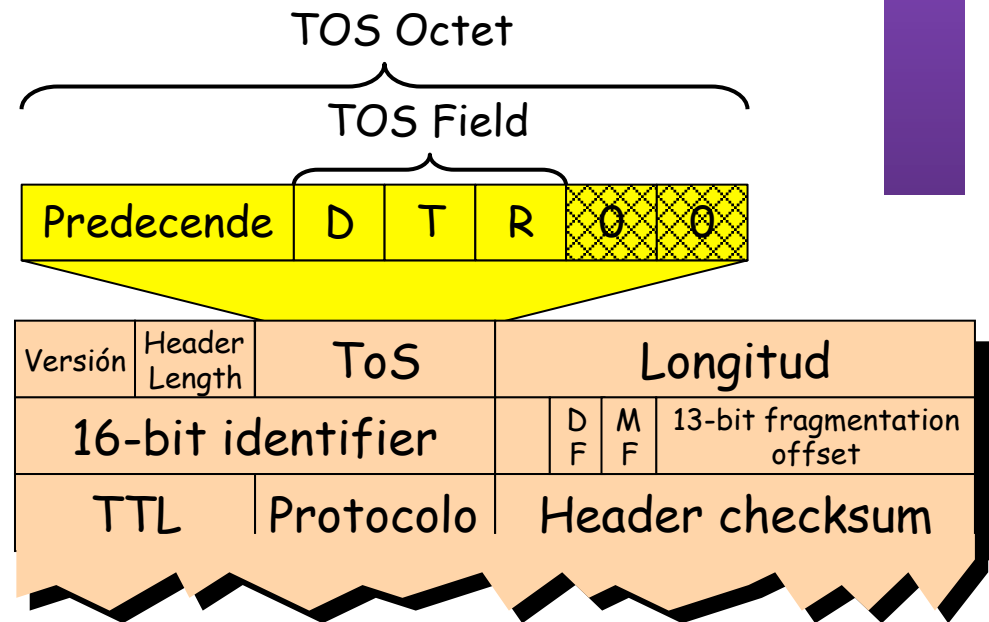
TOS Octet

TOS Field

| Predecende | D | T | R | 0 | 0 |
|---|---|---|---|---|---|

| Versión | Header Length | ToS | Longitud | | |
|---|---|---|---|---|---|
| 16-bit identifier | | | D F | M F | 13-bit fragmentation offset |
| TTL | Protocolo | | Header checksum | | |